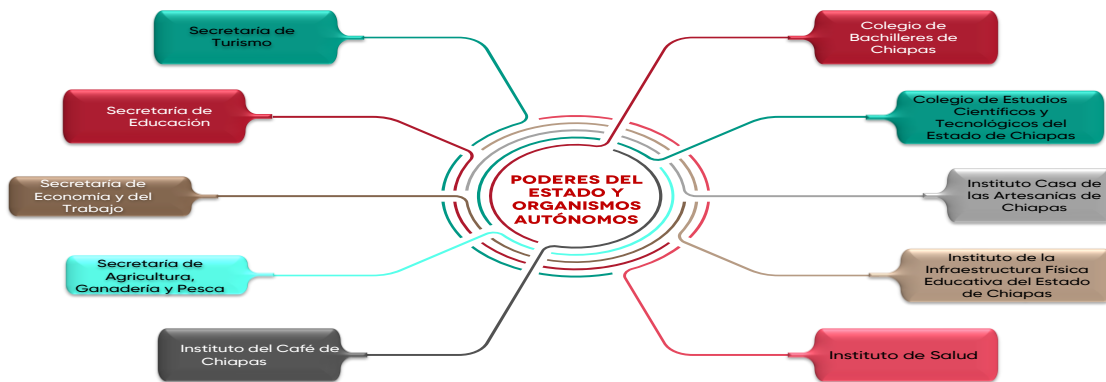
PODERES DEL ESTADO Y ORGANISMOS AUTÓNOMOS

Secretaría de Turismo

Secretaría de Educación

Secretaría de Economía y del Trabajo

Secretaría de Agricultura, Ganadería y Pesca

Instituto del Café de Chiapas

Colegio de Bachilleres de Chiapas

Colegio de Estudios Científicos y Tecnológicos del Estado de Chiapas

Instituto Casa de las Artesanías de Chiapas

Instituto de la Infraestructura Física Educativa del Estado de Chiapas

Instituto de Salud